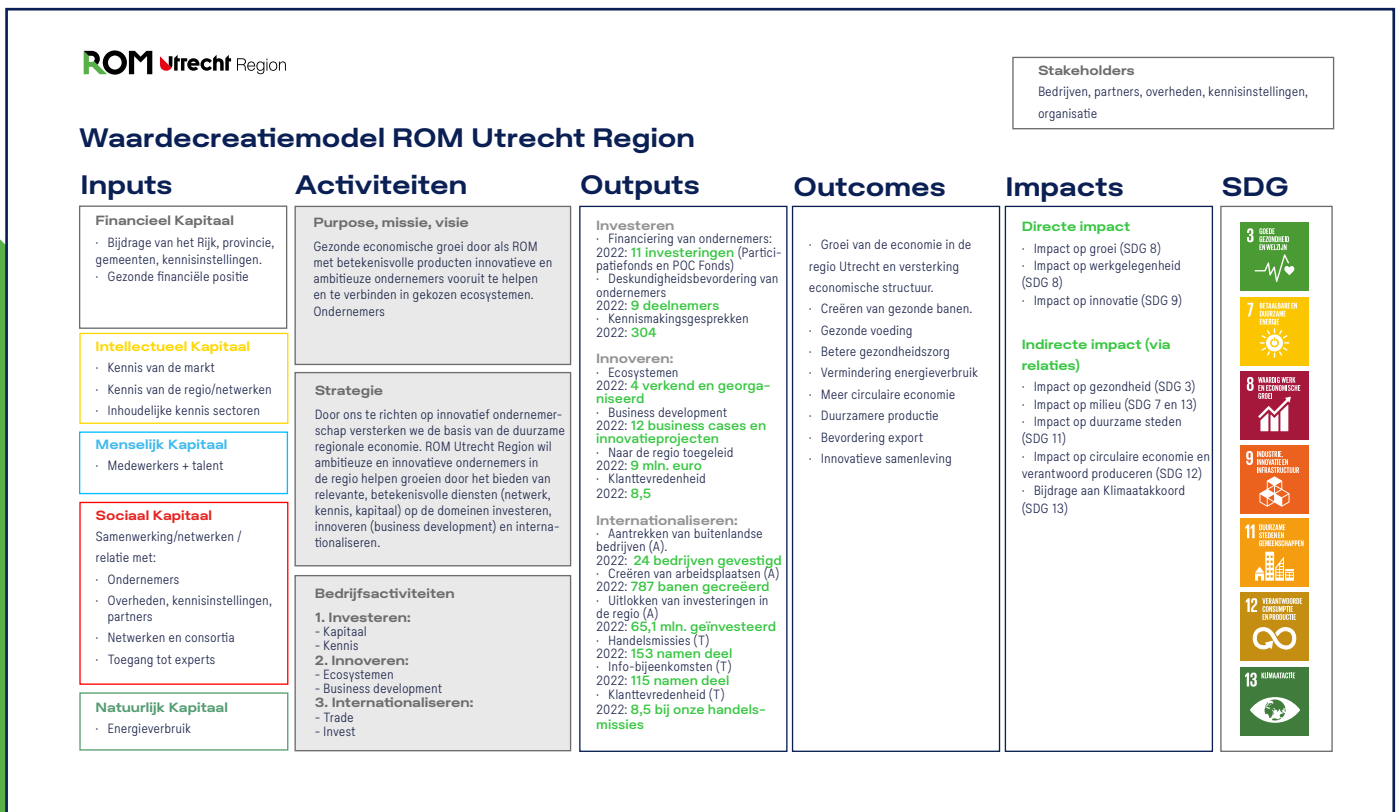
ROM Utrecht Region

Stakeholders
Bedrijven, partners, overheden, kennisinstellingen, organisatie

Waardecreatiemodel ROM Utrecht Region

Inputs

Financieel Kapitaal
· Bijdrage van het Rijk, provincie, gemeenten, kennisinstellingen.
· Gezonde financiële positie

Intellectueel Kapitaal
· Kennis van de markt
· Kennis van de regio/netwerken
· Inhoudelijke kennis sectoren

Menselijk Kapitaal
· Medewerkers + talent

Sociaal Kapitaal
Samenwerking/netwerken / relatie met:
· Ondernemers
· Overheden, kennisinstellingen, partners
· Netwerken en consortia
· Toegang tot experts

Natuurlijk Kapitaal
· Energieverbruik

Activiteiten

Purpose, missie, visie
Gezonde economische groei door als ROM met betekenisvolle producten innovatieve en ambitieuze ondernemers vooruit te helpen en te verbinden in gekozen ecosystemen. Ondernemers

Strategie
Door ons te richten op innovatief ondernemerschap versterken we de basis van de duurzame regionale economie. ROM Utrecht Region wil ambitieuze en innovatieve ondernemers in de regio helpen groeien door het bieden van relevante, betekenisvolle diensten (netwerk, kennis, kapitaal) op de domeinen investeren, innoveren (business development) en internationaliseren.

Bedrijfsactiviteiten
1. Investeren:
- Kapitaal
- Kennis
2. Innoveren:
- Ecosystemen
- Business development
3. Internationaliseren:
- Trade
- Invest

Outputs

Investeren
· Financiering van ondernemers: 2022: 11 investeringen (Participatiefonds en POC Fonds)
· Deskundigheidsbevordering van ondernemers
2022: 9 deelnemers
· Kennismakingsgesprekken
2022: 304

Innoveren:
· Ecosystemen
2022: 4 verkend en georganiseerd
· Business development
2022: 12 business cases en innovatieprojecten
· Naar de regio toegeleid
2022: 9 mln. euro
· Klanttevredenheid
2022: 8,5

Internationaliseren:
· Aantrekken van buitenlandse bedrijven (A).
2022: 24 bedrijven gevestigd
· Creëren van arbeidsplaatsen (A)
2022: 787 banen gecreëerd
· Uitlokken van investeringen in de regio (A)
2022: 65,1 mln. geïnvesteerd
· Handelsmissies (T)
2022: 153 namen deel
· Info-bijeenkomsten (T)
2022: 115 namen deel
· Klanttevredenheid (T)
2022: 8,5 bij onze handelsmissies

Outcomes

· Groei van de economie in de regio Utrecht en versterking economische structuur.
· Creëren van gezonde banen.
· Gezonde voeding
· Betere gezondheidszorg
· Vermindering energieverbruik
· Meer circulaire economie
· Duurzamere productie
· Bevordering export
· Innovatieve samenleving

Impacts

Directe impact
· Impact op groei (SDG 8)
· Impact op werkgelegenheid (SDG 8)
· Impact op innovatie (SDG 9)

Indirecte impact (via relaties)
· Impact op gezondheid (SDG 3)
· Impact op milieu (SDG 7 en 13)
· Impact op duurzame steden (SDG 11)
· Impact op circulaire economie en verantwoord produceren (SDG 12)
· Bijdrage aan Klimaatakkoord (SDG 13)

SDG
3 GOEDE GEZONDHEID EN WELZIJN
7 BETAALBARE EN DUURZAME ENERGIE
8 WAARDIG WERK EN ECONOMISCHE GROEI
9 INDUSTRIE, INNOVATIE EN INFRASTRUCTUUR
11 DUURZAME STEDEN EN GEMEENSCHAPPEN
12 VERANTWOORDE CONSUMPTIE EN PRODUCTIE
13 KLIMAATACTIE